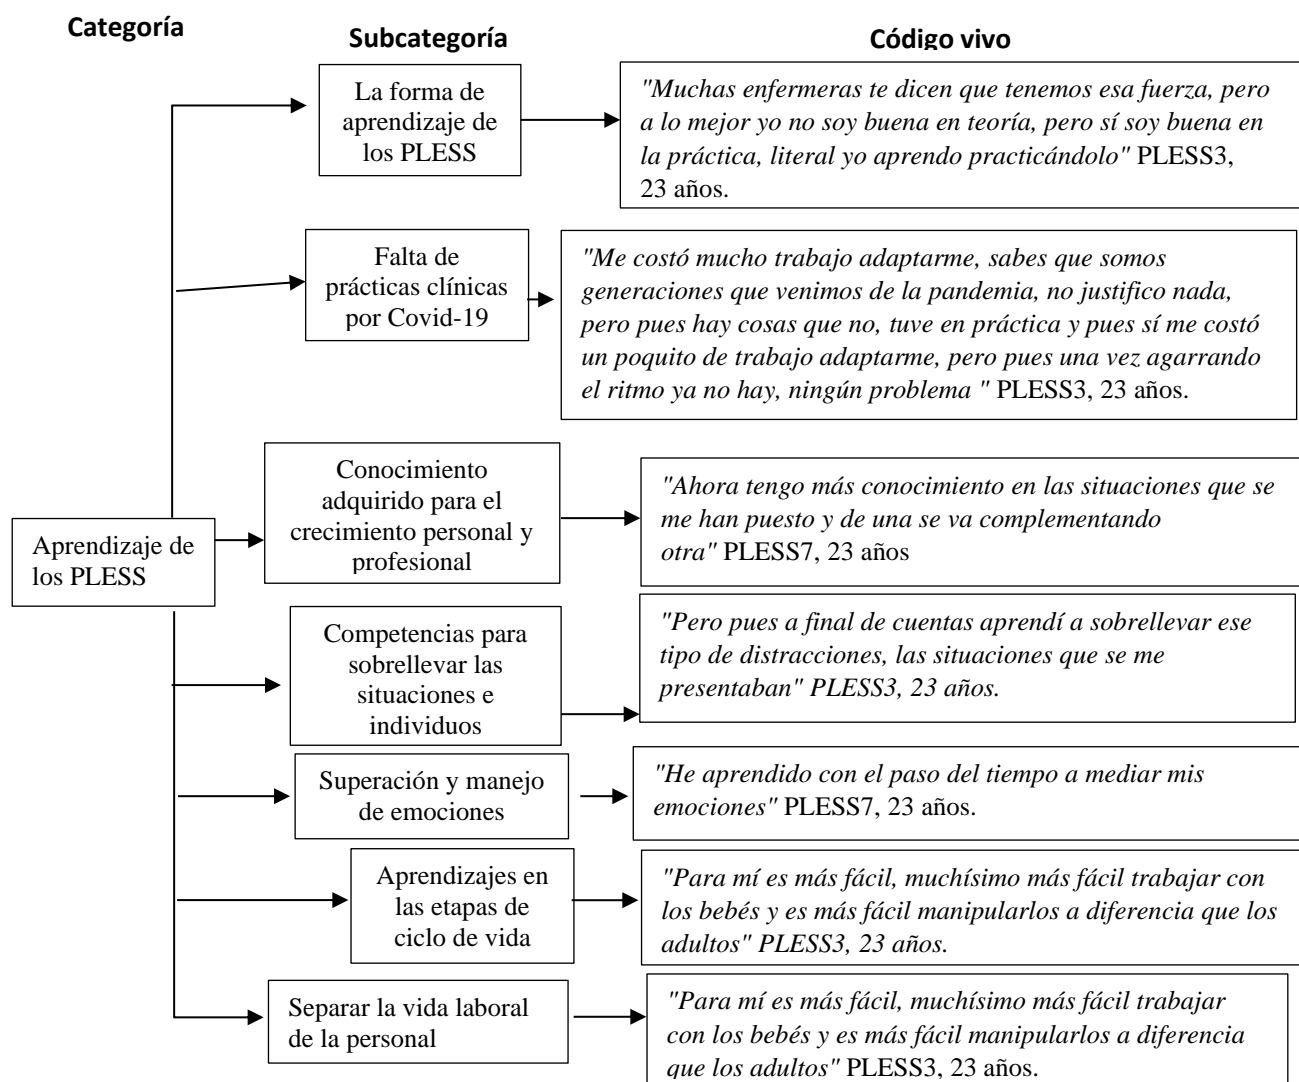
Categoría

Subcategoría

Código vivo

Aprendizaje de los PLESS

La forma de aprendizaje de los PLESS

"Muchas enfermeras te dicen que tenemos esa fuerza, pero a lo mejor yo no soy buena en teoría, pero sí soy buena en la práctica, literal yo aprendo practicándolo" PLESS3, 23 años.

Falta de prácticas clínicas por Covid-19

"Me costó mucho trabajo adaptarme, sabes que somos generaciones que venimos de la pandemia, no justifico nada, pero pues hay cosas que no, tuve en práctica y pues sí me costó un poquito de trabajo adaptarme, pero pues una vez agarrando el ritmo ya no hay, ningún problema " PLESS3, 23 años.

Conocimiento adquirido para el crecimiento personal y profesional

"Ahora tengo más conocimiento en las situaciones que se me han puesto y de una se va complementando otra" PLESS7, 23 años

Competencias para sobrellevar las situaciones e individuos

"Pero pues a final de cuentas aprendí a sobrellevar ese tipo de distracciones, las situaciones que se me presentaban" PLESS3, 23 años.

Superación y manejo de emociones

"He aprendido con el paso del tiempo a mediar mis emociones" PLESS7, 23 años.

Aprendizajes en las etapas de ciclo de vida

"Para mí es más fácil, muchísimo más fácil trabajar con los bebés y es más fácil manipularlos a diferencia que los adultos" PLESS3, 23 años.

Separar la vida laboral de la personal

"Para mí es más fácil, muchísimo más fácil trabajar con los bebés y es más fácil manipularlos a diferencia que los adultos" PLESS3, 23 años.